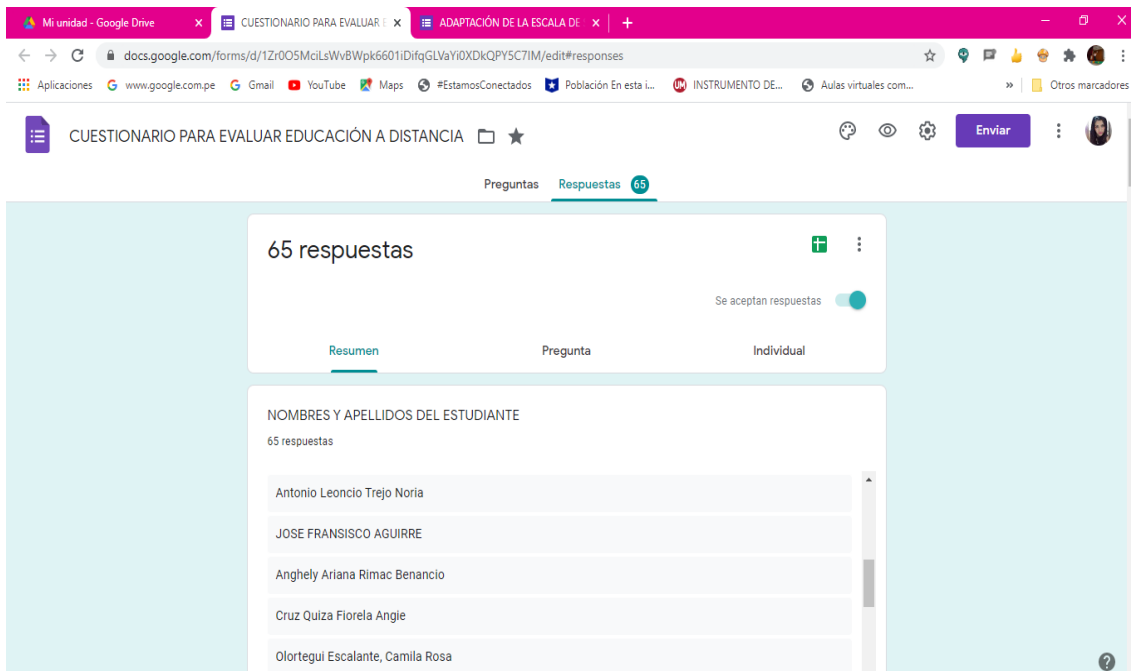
Mi unidad - Google Drive ×
CUESTIONARIO PARA EVALUAR E ×
ADAPTACIÓN DE LA ESCALA DE ×
+

docs.google.com/forms/d/1Zr0O5MciLsWvBWpk6601iDifqGLVaYi0XDkQPY5C7IM/edit#responses

Aplicaciones  www.google.com.pe  Gmail  YouTube  Maps  #EstamosConectados  Población En esta i...  INSTRUMENTO DE...  Aulas virtuales com...  »  Otros marcadores

CUESTIONARIO PARA EVALUAR EDUCACIÓN A DISTANCIA

Enviar

Preguntas  Respuestas 65

65 respuestas

Se aceptan respuestas

Resumen  Pregunta  Individual

NOMBRES Y APELLIDOS DEL ESTUDIANTE
65 respuestas

Antonio Leoncio Trejo Noria
JOSE FRANSISCO AGUIRRE
Anghely Ariana Rimac Benancio
Cruz Quiza Fiorela Angie
Olortegui Escalante, Camila Rosa